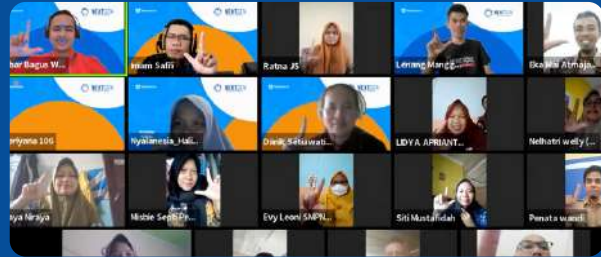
bar Bagus W...
Imam Safii
Ratna JS
Lenang Mangg...
Eka Nur Atmaja...
eriyana 106
Nyalanesia_Hali...
Dinik Setiawati...
LIDYA APRIANT...
Nelhatri welly (...
ya Niraya
Misbie Sept Pr...
Evy Leoni SMPN...
Siti Mustafidah
Penata wandi